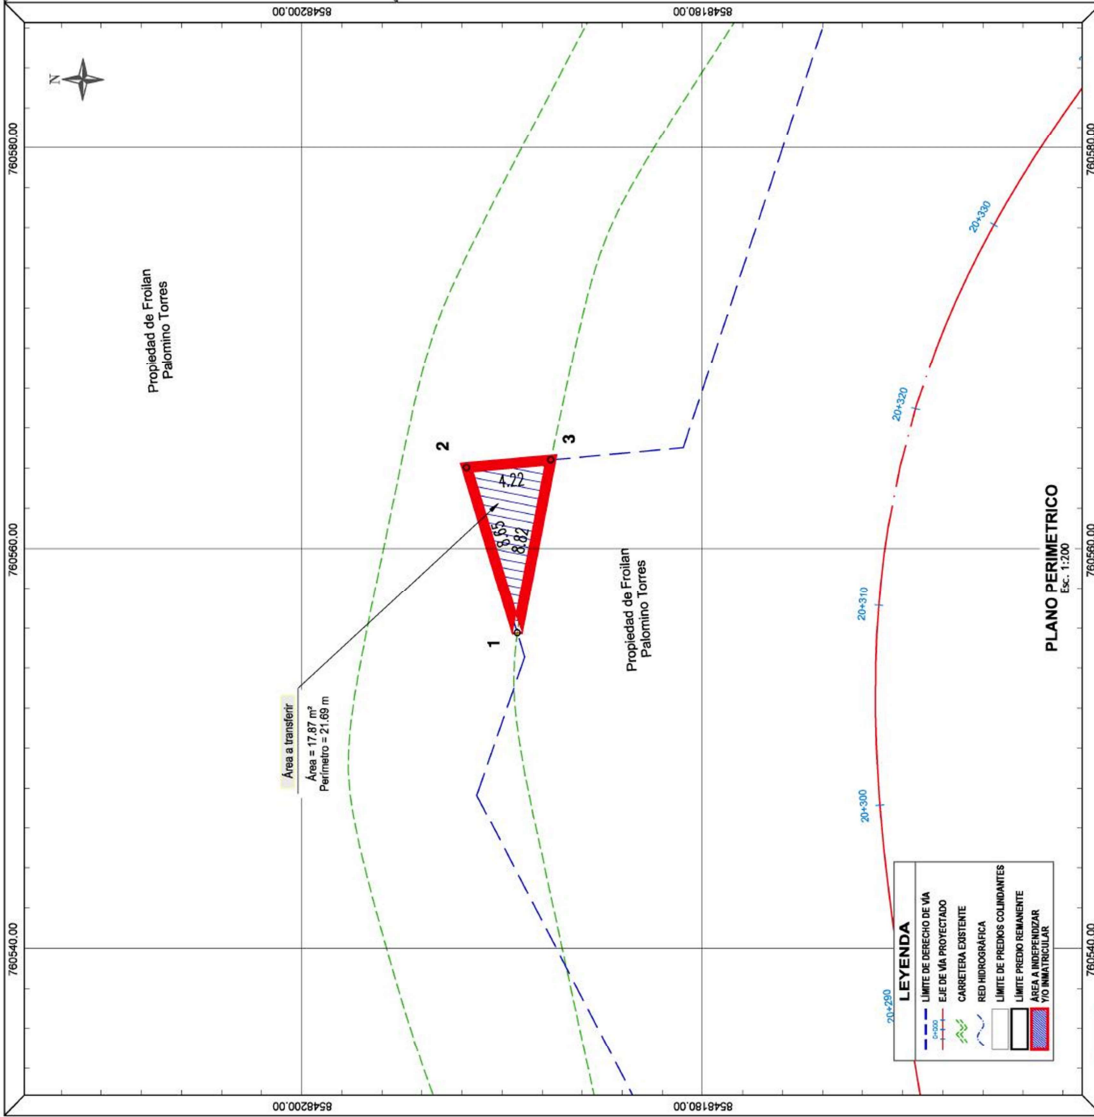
8548200.00
8548180.00
760580.00
760560.00
760540.00
760580.00
760560.00
760540.00
8548200.00
8548180.00
N

Propiedad de Froilan Palomino Torres

2
3
4.22
8.65
8.82
1

Propiedad de Froilan Palomino Torres

Área a transferir
Área = 17.87 m²
Perímetro = 21.69 m

20+330
20+320
20+310
20+300
20+290

PLANO PERIMETRICO
Esc. 1:200

LEYENDA
LÍMITE DE DERECHO DE VÍA
0+000
EJE DE VÍA PROYECTADO
CARRETERA EXISTENTE
RED HIDROGRÁFICA
LÍMITE DE PREDIOS COLINDANTES
LÍMITE PREDIO REMANENTE
ÁREA A INDEPENDIZAR Y/O INMATRICULAR